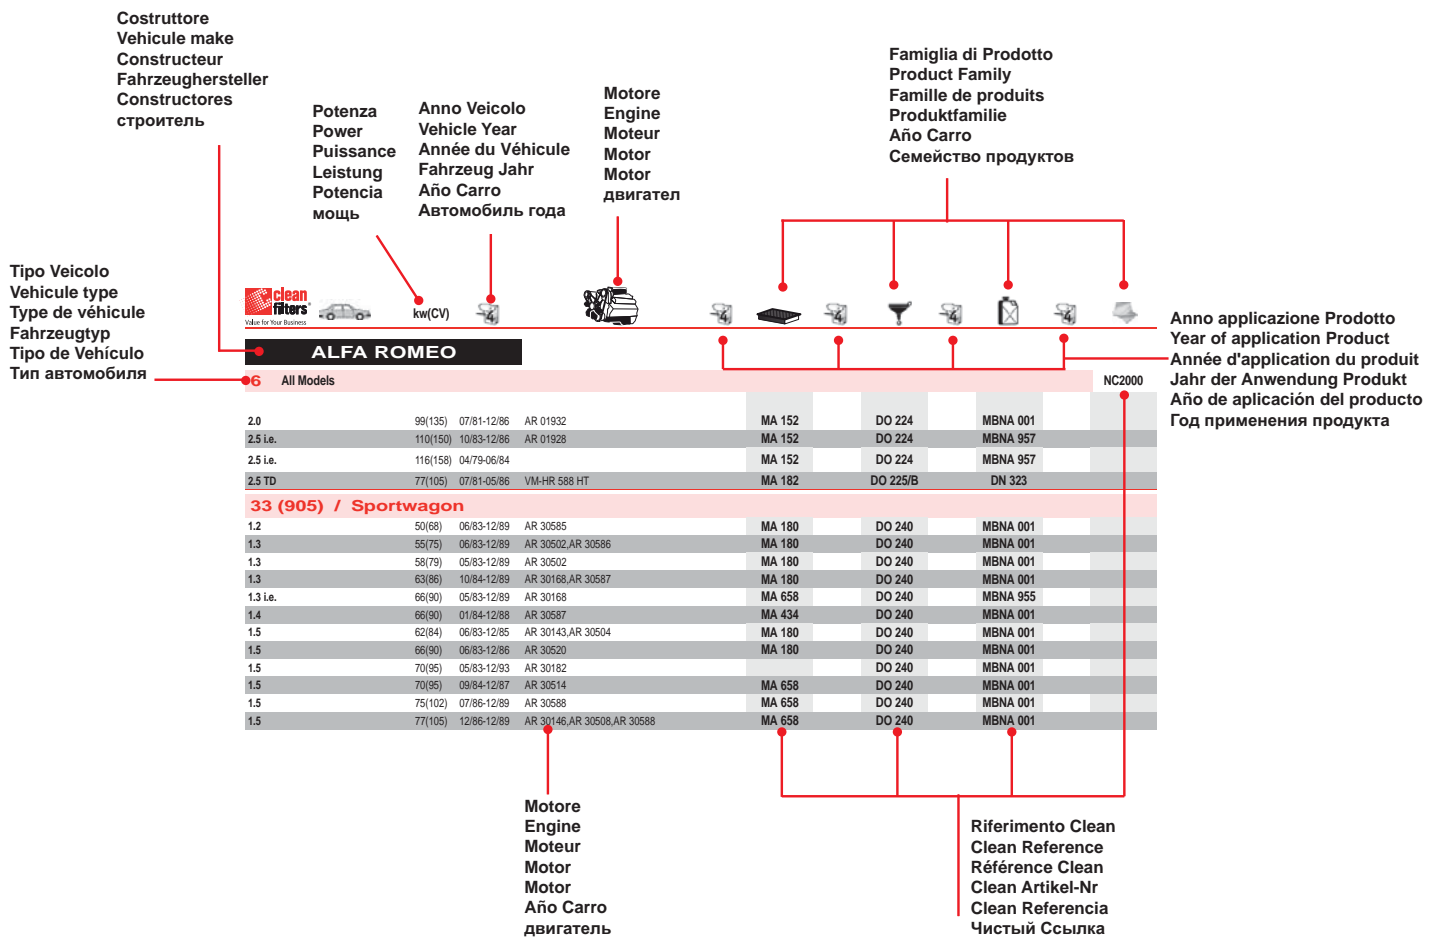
Costruttore
Vehicule make
Constructeur
Fahrzeughersteller
Constructores
строитель

Potenza
Power
Puissance
Leistung
Potencia
мощь

Anno Veicolo
Vehicle Year
Année du Véhicule
Fahrzeug Jahr
Año Carro
Автомобиль года

Motore
Engine
Moteur
Motor
Motor
двигател

Famiglia di Prodotto
Product Family
Famille de produits
Produktfamilie
Año Carro
Семейство продуктов

Tipo Veicolo
Vehicule type
Type de véhicule
Fahrzeugtyp
Tipo de Vehículo
Тип автомобиля

clean filters
Value for Your Business

kw(CV)

Anno applicazione Prodotto
Year of application Product
Année d'application du produit
Jahr der Anwendung Produkt
Año de aplicación del producto
Год применения продукта

ALFA ROMEO

6 All Models NC2000

| | | | | | | | |
|---|---|---|---|---|---|---|---|
| 2.0 | 99(135) | 07/81-12/86 | AR 01932 | MA 152 | DO 224 | MBNA 001 | |
| 2.5 i.e. | 110(150) | 10/83-12/86 | AR 01928 | MA 152 | DO 224 | MBNA 957 | |
| 2.5 i.e. | 116(158) | 04/79-06/84 | | MA 152 | DO 224 | MBNA 957 | |
| 2.5 TD | 77(105) | 07/81-05/86 | VM-HR 588 HT | MA 182 | DO 225/B | DN 323 | |

33 (905) / Sportwagon

| | | | | | | | |
|---|---|---|---|---|---|---|---|
| 1.2 | 50(68) | 06/83-12/89 | AR 30585 | MA 180 | DO 240 | MBNA 001 | |
| 1.3 | 55(75) | 06/83-12/89 | AR 30502,AR 30586 | MA 180 | DO 240 | MBNA 001 | |
| 1.3 | 58(79) | 05/83-12/89 | AR 30502 | MA 180 | DO 240 | MBNA 001 | |
| 1.3 | 63(86) | 10/84-12/89 | AR 30168,AR 30587 | MA 180 | DO 240 | MBNA 001 | |
| 1.3 i.e. | 66(90) | 05/83-12/89 | AR 30168 | MA 658 | DO 240 | MBNA 955 | |
| 1.4 | 66(90) | 01/84-12/88 | AR 30587 | MA 434 | DO 240 | MBNA 001 | |
| 1.5 | 62(84) | 06/83-12/85 | AR 30143,AR 30504 | MA 180 | DO 240 | MBNA 001 | |
| 1.5 | 66(90) | 06/83-12/86 | AR 30520 | MA 180 | DO 240 | MBNA 001 | |
| 1.5 | 70(95) | 05/83-12/93 | AR 30182 | | DO 240 | MBNA 001 | |
| 1.5 | 70(95) | 09/84-12/87 | AR 30514 | MA 658 | DO 240 | MBNA 001 | |
| 1.5 | 75(102) | 07/86-12/89 | AR 30588 | MA 658 | DO 240 | MBNA 001 | |
| 1.5 | 77(105) | 12/86-12/89 | AR 30146,AR 30508,AR 30588 | MA 658 | DO 240 | MBNA 001 | |

Motore
Engine
Moteur
Motor
Motor
Año Carro
двигатель

Riferimento Clean
Clean Reference
Référence Clean
Clean Artikel-Nr
Clean Referencia
Чистый Ссылка